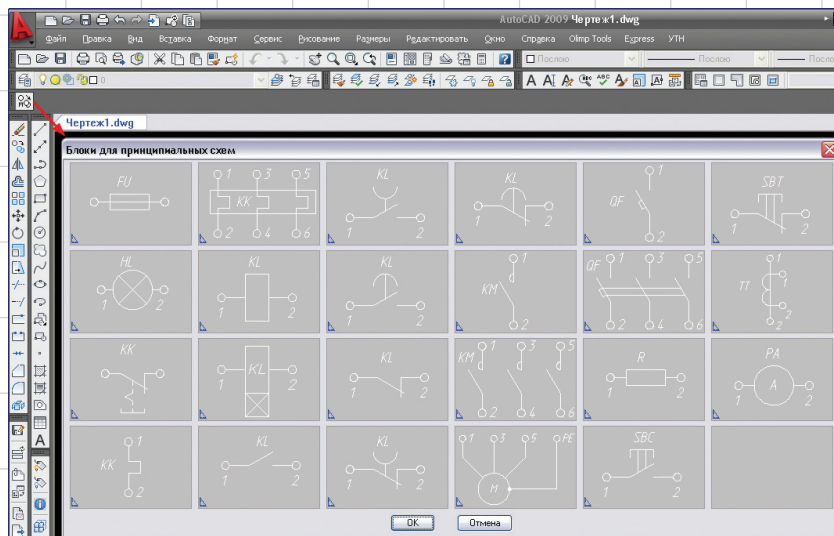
AutoCAD 2009 Чертеж1.dwg

Файл Правка Вид Вставка Формат Сервис Рисование Размеры Редактировать Окно Справка Olimp Tools Express УТН

Послою

Послою

Чертеж1.dwg

Блоки для принципиальных схем

FU

1 3 5
KK
2 4 6

KL
1 2

KL
1 2

QF
1
2

SBT
1 2

HL
1 2

KL
1 2

KL
1 2

KM
1
2

QF 1 3 5
2 4 6

TT
1
2

KK

KL
1 2

KL
1 2

KM 1 3 5
2 4 6

R
1 2

PA
A
1 2

KK
1
2

KL
1 2

KL
1 2

1 3 5 PE
M

SBC
1 2

OK

Отмена